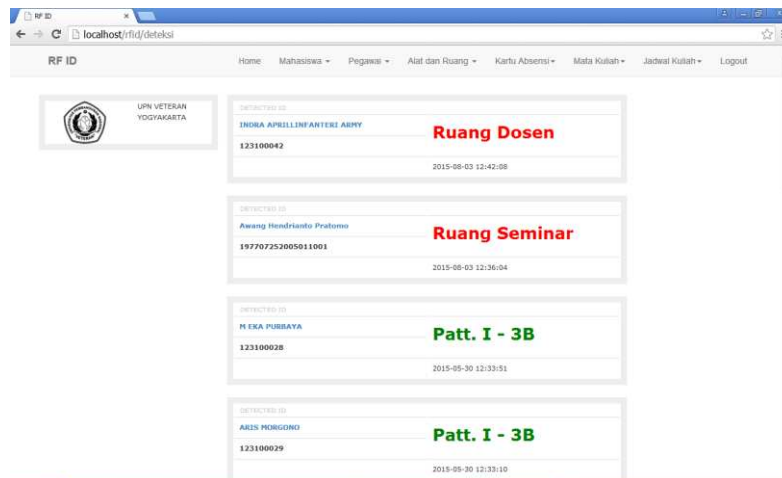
RF ID ×

localhost/rfid/deteksi

RF ID

Home Mahasiswa ▾ Pegawai ▾ Alat dan Ruang ▾ Kartu Absensi ▾ Mata Kuliah ▾ Jadwal Kuliah ▾ Logout

UPN VETERAN YOGYAKARTA

DETECTED ID
INDRA APRILLINFANTERI ARMY
123100042
Ruang Dosen
2015-08-03 12:42:08

DETECTED ID
Awang Hendrianto Pratomo
197707252005011001
Ruang Seminar
2015-08-03 12:36:04

DETECTED ID
M EKA PURBAYA
123100028
Patt. I - 3B
2015-05-30 12:33:51

DETECTED ID
ARIS MORGONO
123100029
Patt. I - 3B
2015-05-30 12:33:10